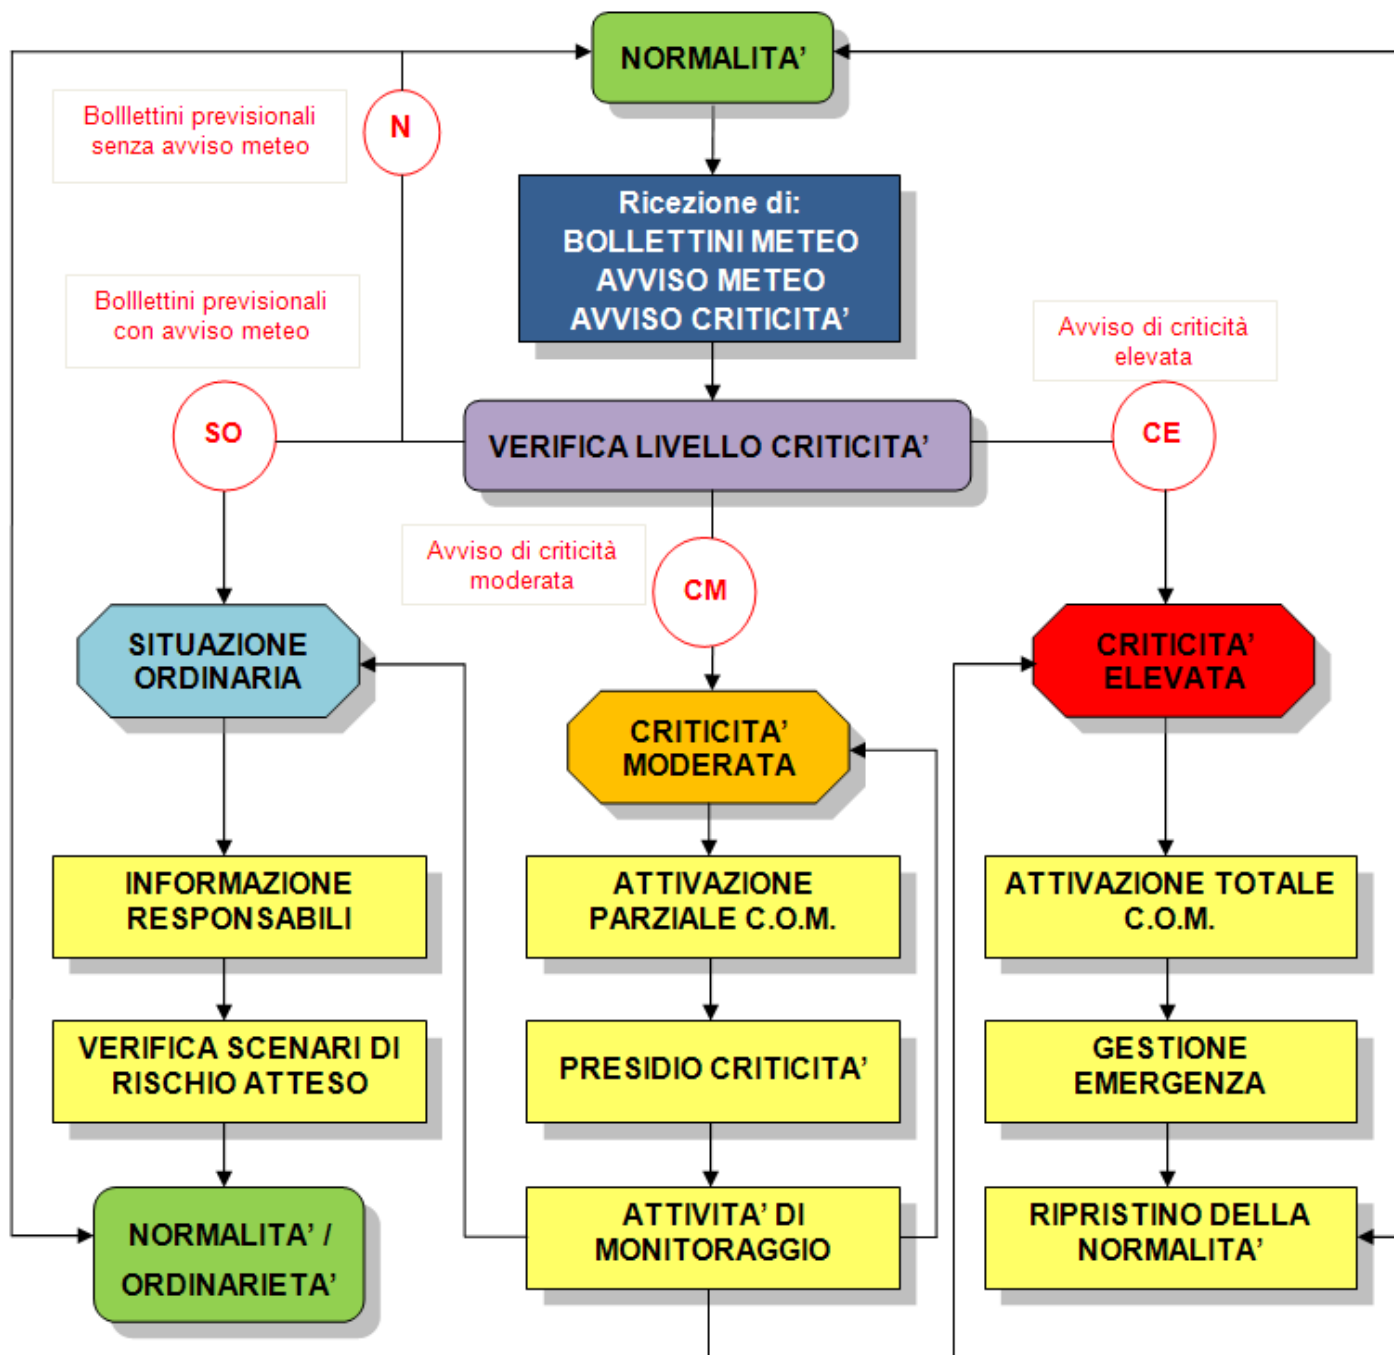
NORMALITA'

Bolllettini previsionali senza avviso meteo

N

Ricezione di:
BOLLETTINI METEO
AVVISO METEO
AVVISO CRITICITA'

Bolllettini previsionali con avviso meteo

Avviso di criticità elevata

SO

VERIFICA LIVELLO CRITICITA'

CE

Avviso di criticità moderata

CM

SITUAZIONE ORDINARIA

CRITICITA' ELEVATA

CRITICITA' MODERATA

INFORMAZIONE RESPONSABILI

ATTIVAZIONE PARZIALE C.O.M.

ATTIVAZIONE TOTALE C.O.M.

VERIFICA SCENARI DI RISCHIO ATTESO

PRESIDIO CRITICITA'

GESTIONE EMERGENZA

NORMALITA' / ORDINARIETA'

ATTIVITA' DI MONITORAGGIO

RIPRISTINO DELLA NORMALITA'